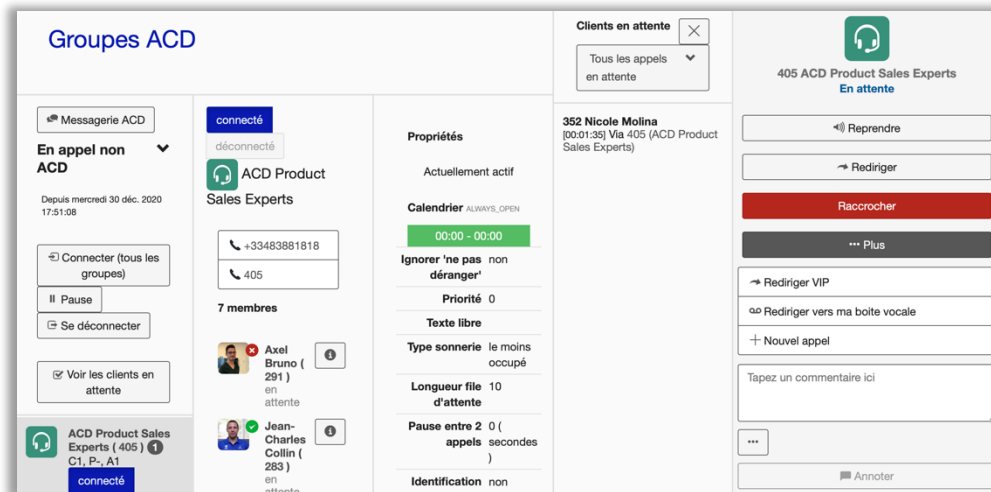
Groupes ACD

Messagerie ACD

En appel non ACD

Depuis mercredi 30 déc. 2020 17:51:08

Connecter (tous les groupes)

Pause

Se déconnecter

Voir les clients en attente

ACD Product Sales Experts ( 405 ) 1
C1, P-, A1
connecté

connecté
déconnecté

ACD Product Sales Experts

+33483881818
405

7 membres

Axel Bruno ( 291 )
en attente

Jean-Charles Collin ( 283 )
en attente

Propriétés

Actuellement actif

Calendrier ALWAYS_OPEN

00:00 - 00:00

| | |
|---|---|
| Ignorer 'ne pas déranger' | non |
| Priorité | 0 |
| Texte libre | |
| Type sonnerie | le moins occupé |
| Longueur file d'attente | 10 |
| Pause entre 2 appels | 0 ( secondes ) |
| Identification | non |

Clients en attente

Tous les appels en attente

352 Nicole Molina
[00:01:35] Via 405 (ACD Product Sales Experts)

405 ACD Product Sales Experts
En attente

Reprendre

Rediriger

Raccrocher

··· Plus

Rediriger VIP

Rediriger vers ma boite vocale

Nouvel appel

Tapez un commentaire ici

···

Annoter